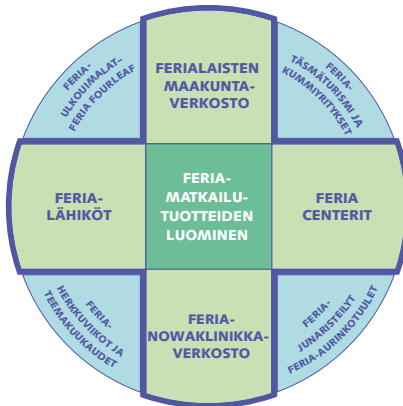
FERIA-ULKOILUMALAT-FERIA FOURLEAF

FERIALAISTEN MAAKUNTA-VERKOSTO

FERIA-TÄSMÄTURISMI JA KUMMIYRITYKSET

FERIA-LÄHIKÖT

FERIA-MATKAILU-TUOTTEIDEN LUOMINEN

FERIA CENTERIT

FERIA-HERKKUVIIKOT JA TEEMAKUUKAUDET

FERIA-NOWAKLINIKKA-VERKOSTO

FERIA-JUNARISTEILY FERIA-AURINKOTUULET